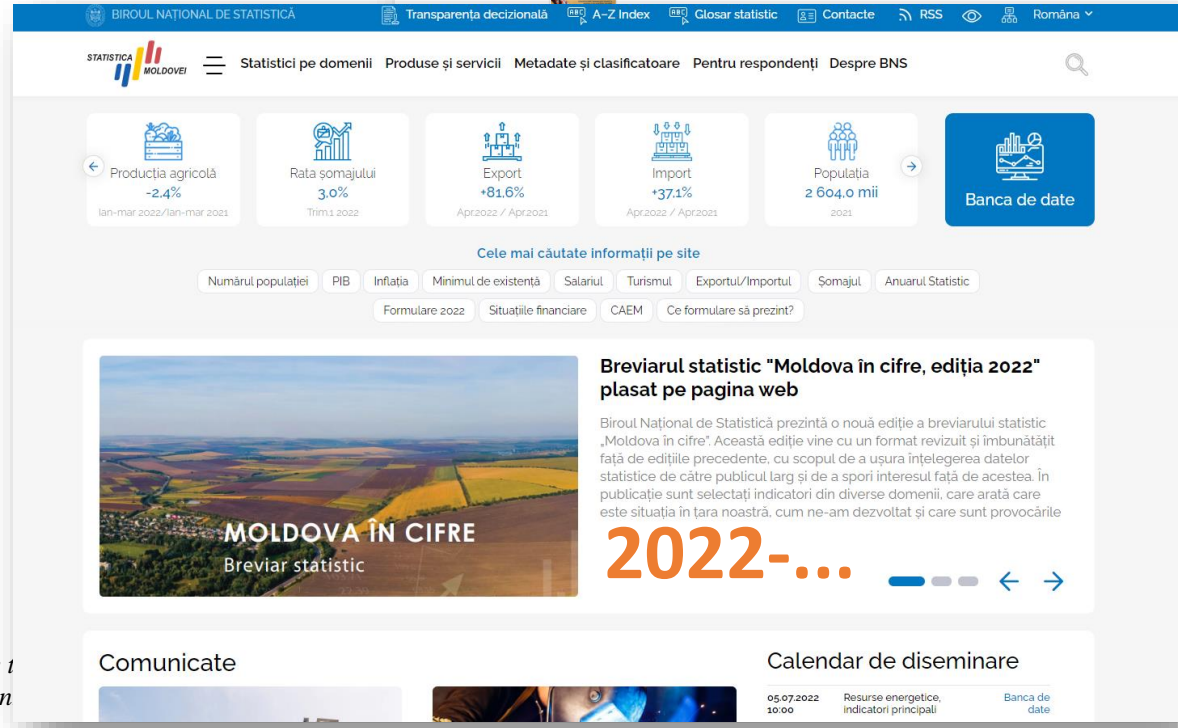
BIROUL NAȚIONAL DE STATISTICĂ   Transparența decizională   A-Z Index   Glosar statistic   Contacte   RSS   Română

STATISTICA MOLDOVEI   Statistici pe domenii   Produse și servicii   Metadate și clasificatoare   Pentru respondenți   Despre BNS

Producția agricolă
-2,4%
Ian-mar 2022/Ian-mar 2021

Rata șomajului
3,0%
Trim.1 2022

Export
+81,6%
Apr.2022 / Apr.2021

Import
+37,1%
Apr.2022 / Apr.2021

Populația
2 604,0 mii
2021

Banca de date

Cele mai căutate informații pe site

Numărul populației   PIB   Inflația   Minimul de existență   Salariul   Turismul   Exportul/Importul   Șomajul   Anuarul Statistic
Formulare 2022   Situațiile financiare   CAEM   Ce formulare să prezint?

MOLDOVA ÎN CIFRE
Breviar statistic

Breviarul statistic "Moldova în cifre, ediția 2022" plasat pe pagina web

Biroul Național de Statistică prezintă o nouă ediție a breviarului statistic „Moldova în cifre". Această ediție vine cu un format revizuit și îmbunătățit față de edițiile precedente, cu scopul de a ușura înțelegerea datelor statistice de către publicul larg și de a spori interesul față de acestea. În publicație sunt selectați indicatori din diverse domenii, care arată care este situația în țara noastră, cum ne-am dezvoltat și care sunt provocările

2022-...

Comunicate

Calendar de diseminare

05.07.2022 10:00   Resurse energetice, indicatori principali   Banca de date

t
n